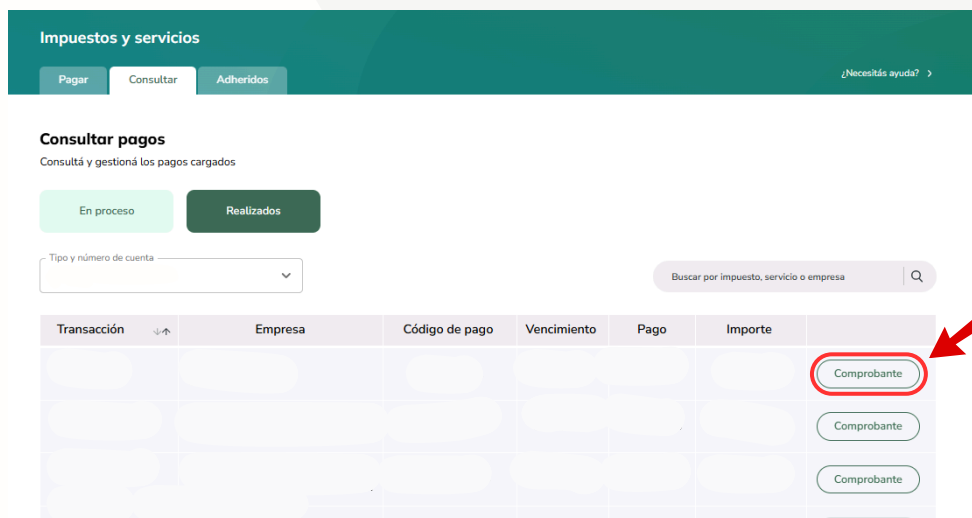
Impuestos y servicios

Pagar | Consultar | Adheridos

¿Necesitás ayuda? >

Consultar pagos

Consultá y gestioná los pagos cargados

En proceso

Realizados

Tipo y número de cuenta

Buscar por impuesto, servicio o empresa

| Transacción | Empresa | Código de pago | Vencimiento | Pago | Importe | |
|---|---|---|---|---|---|---|
| | | | | | | Comprobante |
| | | | | | | Comprobante |
| | | | | | | Comprobante |